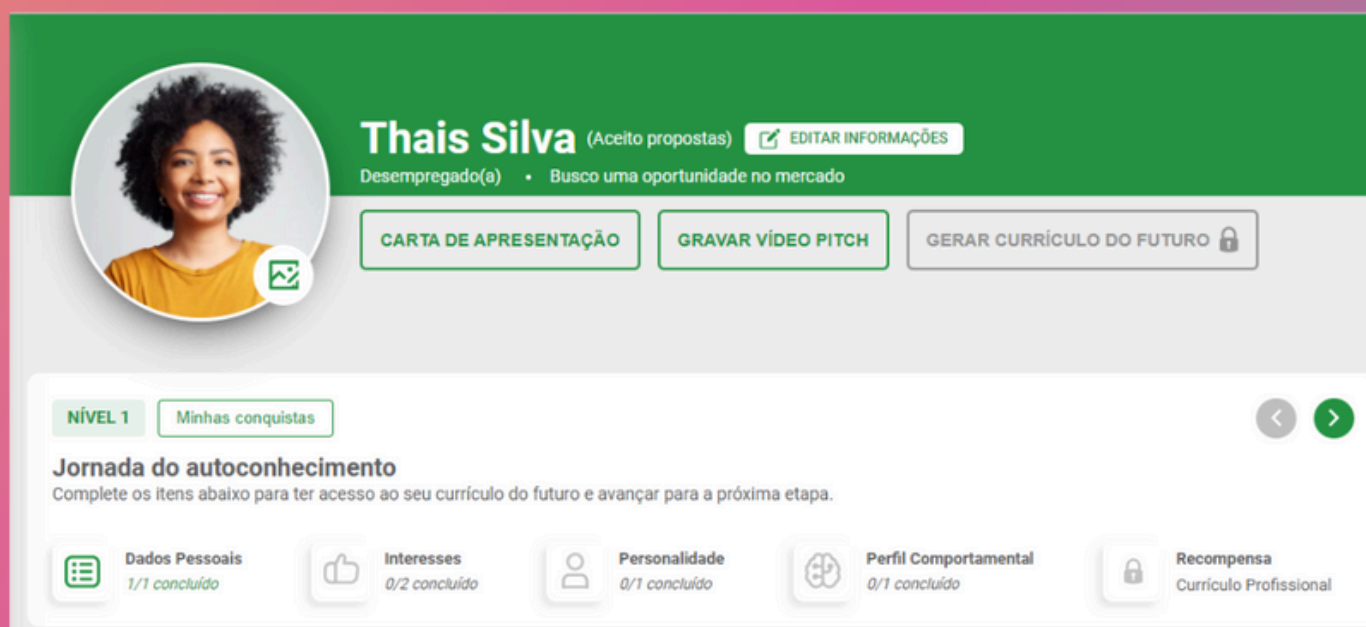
Thais Silva (Aceito propostas) EDITAR INFORMAÇÕES
Desempregado(a) • Busco uma oportunidade no mercado

CARTA DE APRESENTAÇÃO
GRAVAR VÍDEO PITCH
GERAR CURRÍCULO DO FUTURO

NÍVEL 1
Minhas conquistas

Jornada do autoconhecimento
Complete os itens abaixo para ter acesso ao seu currículo do futuro e avançar para a próxima etapa.

Dados Pessoais
1/1 concluído

Interesses
0/2 concluído

Personalidade
0/1 concluído

Perfil Comportamental
0/1 concluído

Recompensa
Currículo Profissional